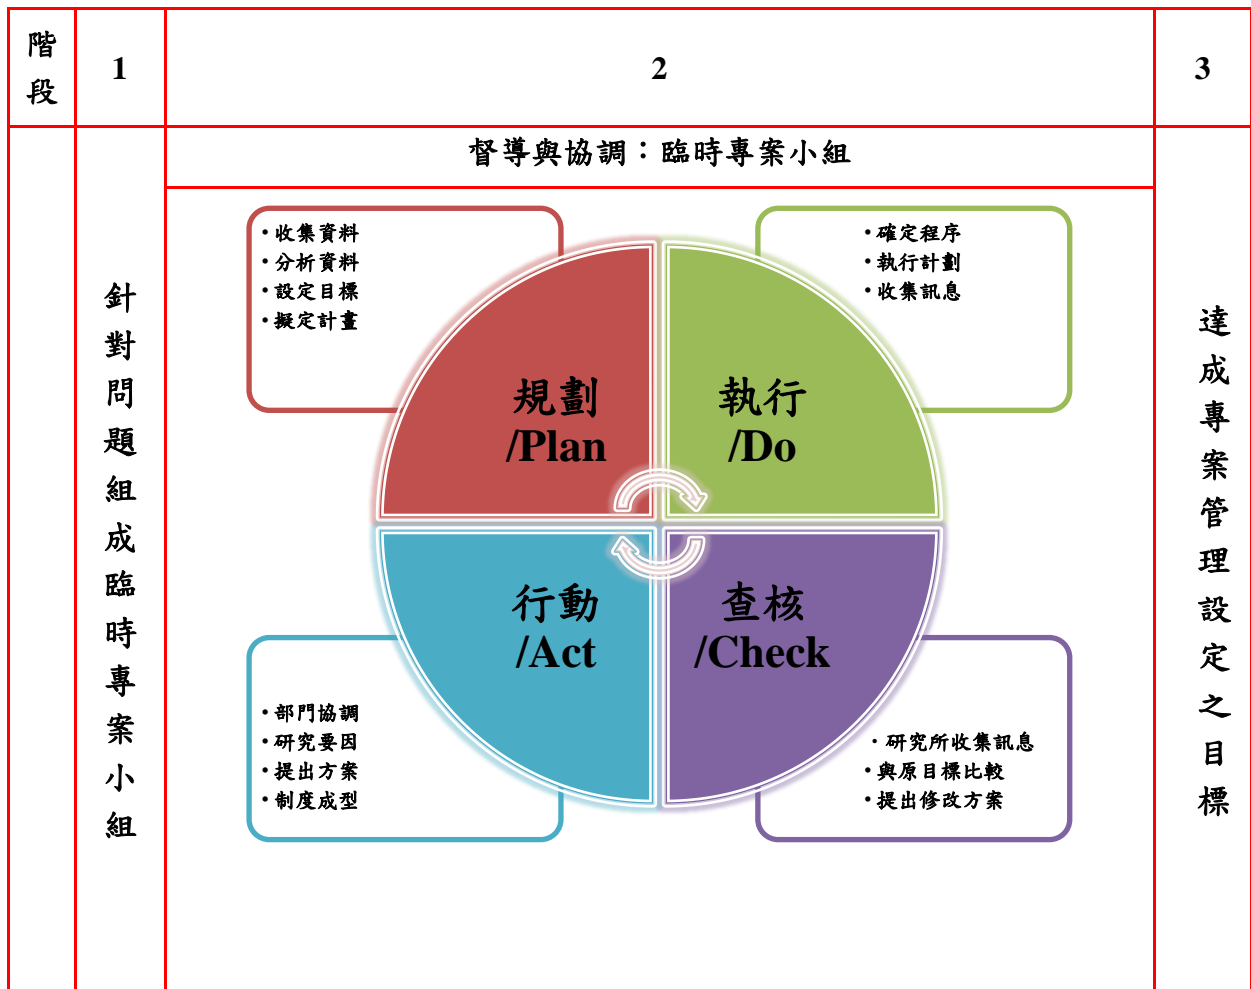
| 階段 | 1 | 2 | 3 |
|---|---|---|---|
| | 針對問題組成臨時專案小組 | 督導與協調：臨時專案小組 | 達成專案管理設定之目標 |

•收集資料
•分析資料
•設定目標
•擬定計畫

•確定程序
•執行計劃
•收集訊息

規劃
/Plan

執行
/Do

行動
/Act

查核
/Check

•部門協調
•研究要因
•提出方案
•制度成型

•研究所收集訊息
•與原目標比較
•提出修改方案